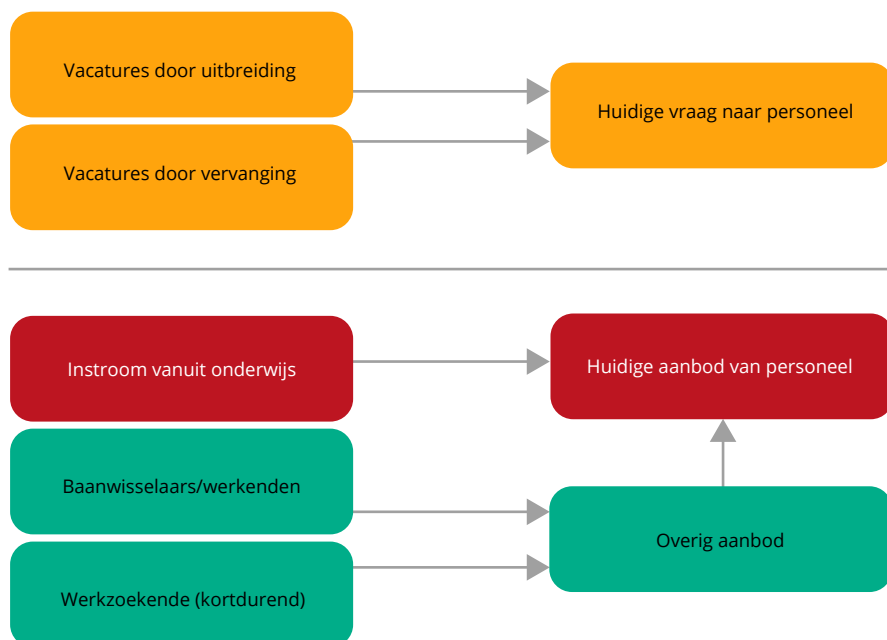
Vacatures door uitbreiding

Vacatures door vervanging

Huidige vraag naar personeel

Instroom vanuit onderwijs

Huidige aanbod van personeel

Baanwisselaars/werkenden

Overig aanbod

Werkzoekende (kortdurend)